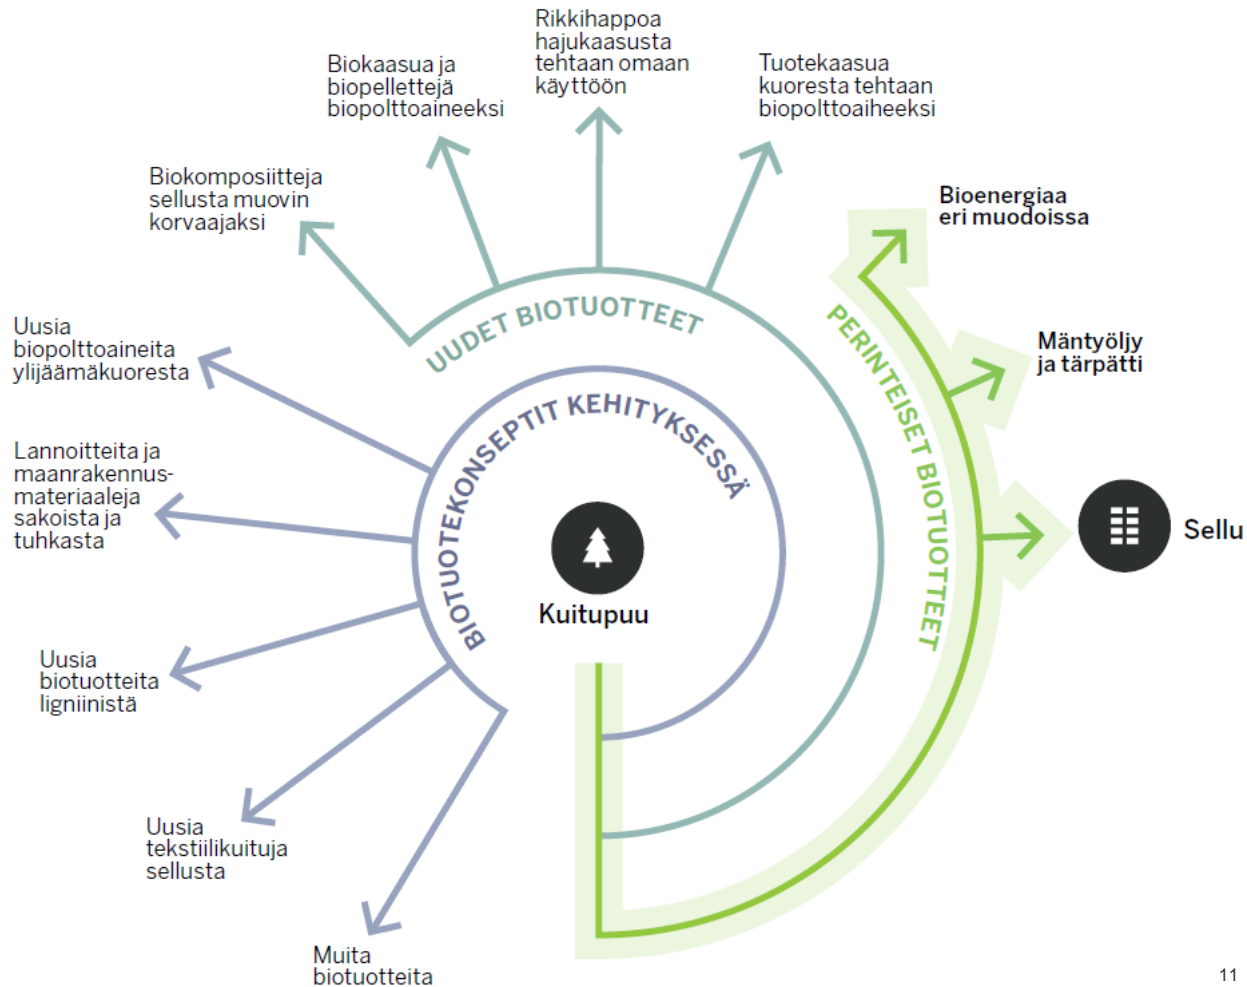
Rikkihappoa hajukaasusta tehtaan omaan käyttöön

Biokaasua ja biopellettejä biopolttoaineeksi

Tuotekaasua kuoresta tehtaan biopolttoaiheeksi

Biokomposiitteja sellusta muovin korvaajaksi

Bioenergiaa eri muodoissa

UUDET BIOTUOTTEET

Uusia biopolttoaineita ylijäämäkuoresta

PERINTEISET BIOTUOTTEET

Mäntyöljy ja tärpätti

BIOTUOTEKONSEPTIT KEHITYKSESSÄ

Lannoitteita ja maanrakennusmateriaaleja sakoista ja tuhkasta

Sellu

Kuitupuu

Uusia biotuotteita ligniinistä

Uusia tekstiilikuituja sellusta

Muita biotuotteita

11